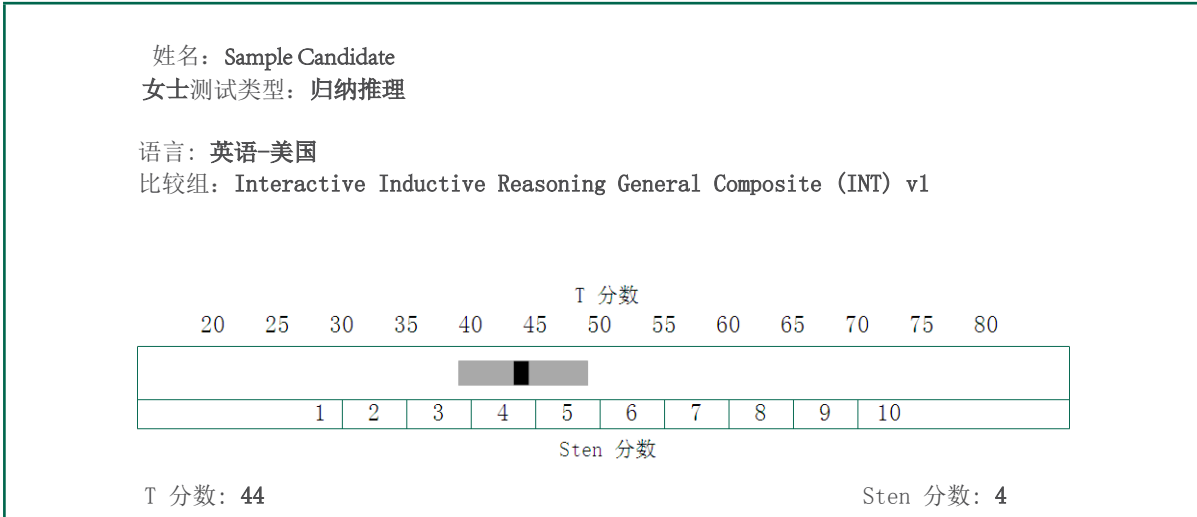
姓名：Sample Candidate
女士测试类型：归纳推理

语言：英语-美国
比较组：Interactive Inductive Reasoning General Composite (INT) v1

T 分数
20 25 30 35 40 45 50 55 60 65 70 75 80

| 1 | 2 | 3 | 4 | 5 | 6 | 7 | 8 | 9 | 10 |
|---|---|---|---|---|---|---|---|---|---|

Sten 分数

T 分数: 44

Sten 分数: 4